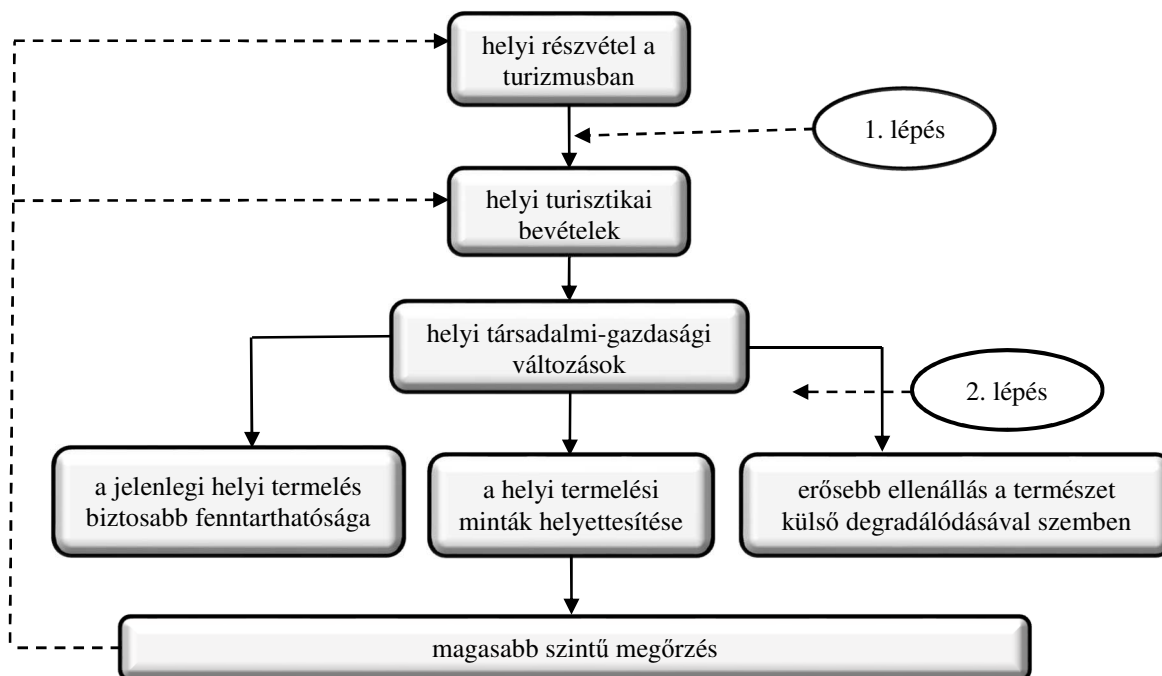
helyi részvétel a turizmusban

1. lépés

helyi turisztikai bevételek

helyi társadalmi-gazdasági változások

2. lépés

a jelenlegi helyi termelés biztosabb fenntarthatósága

a helyi termelési minták helyettesítése

erősebb ellenállás a természet külső degradálódásával szemben

magasabb szintű megőrzés